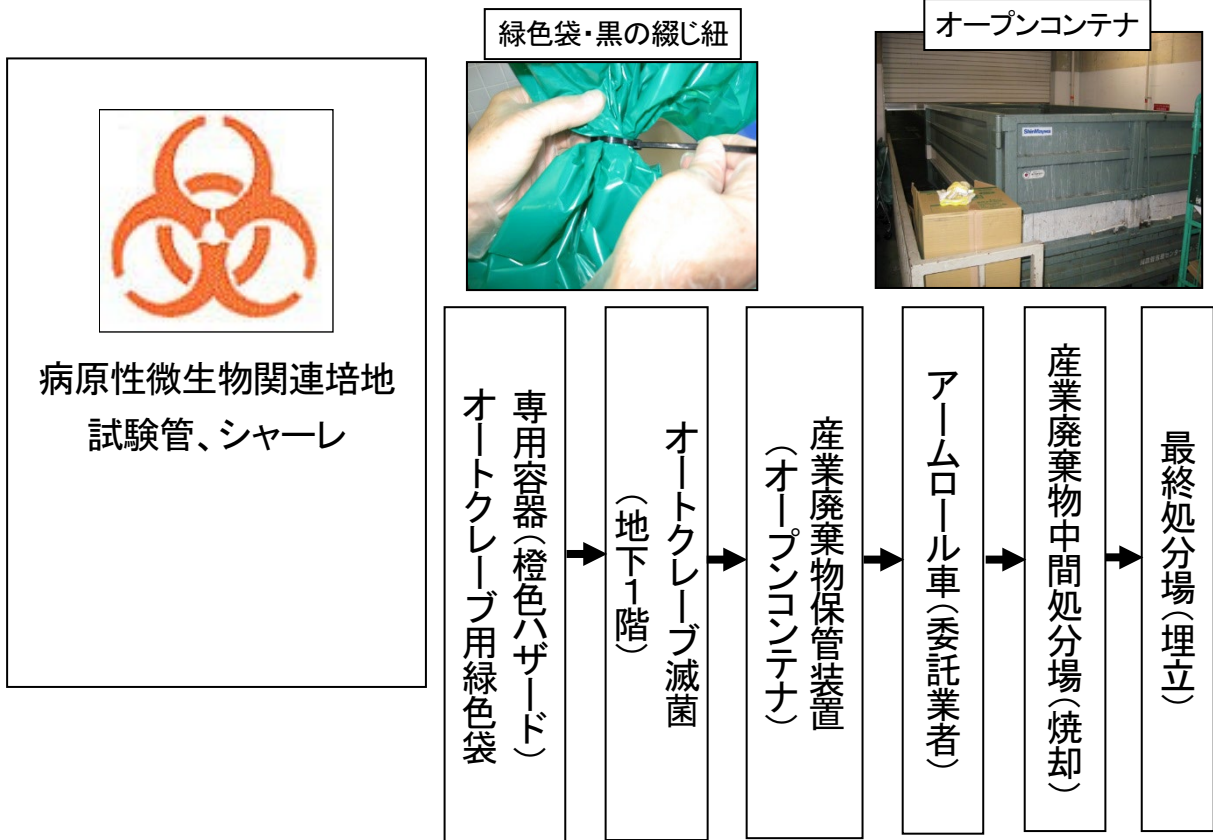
病原性微生物関連培地
試験管、シャーレ

緑色袋・黒の綴じ紐

オープンコンテナ

ShinMaywa

専用容器（橙色ハザード）
オートクレーブ用緑色袋

オートクレーブ滅菌
（地下1階）

産業廃棄物保管装置
（オープンコンテナ）

アームロール車（委託業者）

産業廃棄物中間処分場（焼却）

最終処分場（埋立）